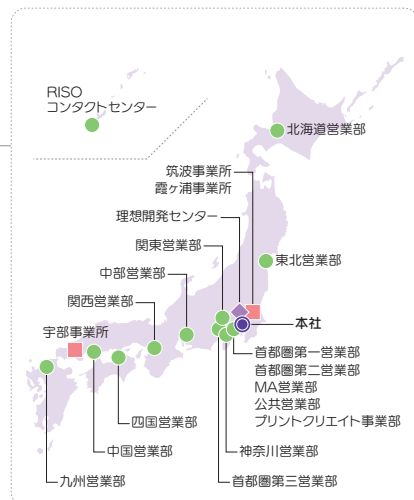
RISO
コンタクトセンター

北海道営業部

筑波事業所
霞ヶ浦事業所

理想開発センター

関東営業部

東北営業部

中部営業部

関西営業部

宇部事業所

本社

首都圏第一営業部
首都圏第二営業部
MA営業部
公共営業部
プリントクリエイト事業部

四国営業部

中国営業部

神奈川営業部

九州営業部

首都圏第三営業部